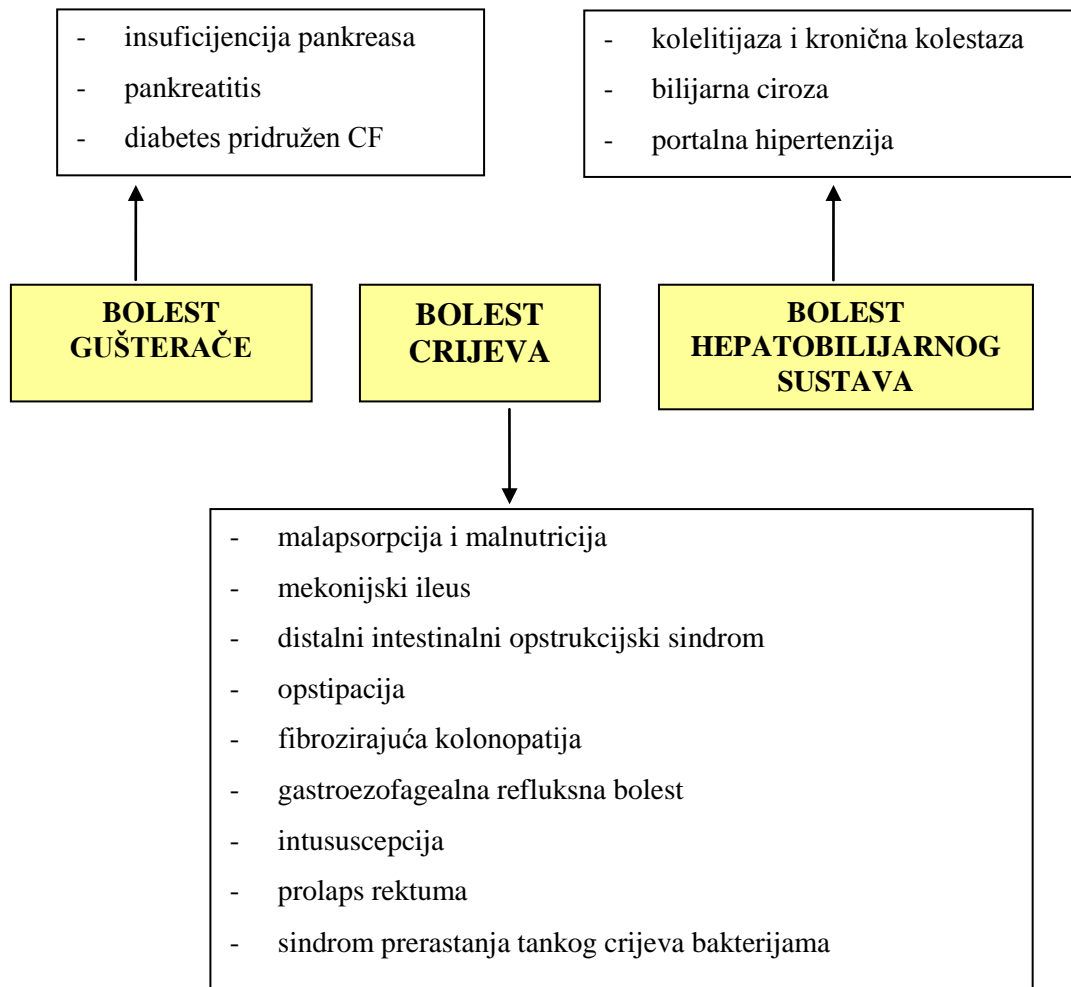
- insuficijencija pankreasa
- pankreatitis
- diabetes pridružen CF

- kolelitijaza i kronična kolestaza
- bilijarna ciroza
- portalna hipertenzija

BOLEST GUŠTERAČE

BOLEST CRIJEVA

BOLEST HEPATOBILIJARNOG SUSTAVA

- malapsorpcija i malnutricija
- mekonijski ileus
- distalni intestinalni opstrukcijski sindrom
- opstipacija
- fibrozirajuća kolonopatija
- gastroezofagealna refluksna bolest
- intususcepcija
- prolaps rektuma
- sindrom prerastanja tankog crijeva bakterijama